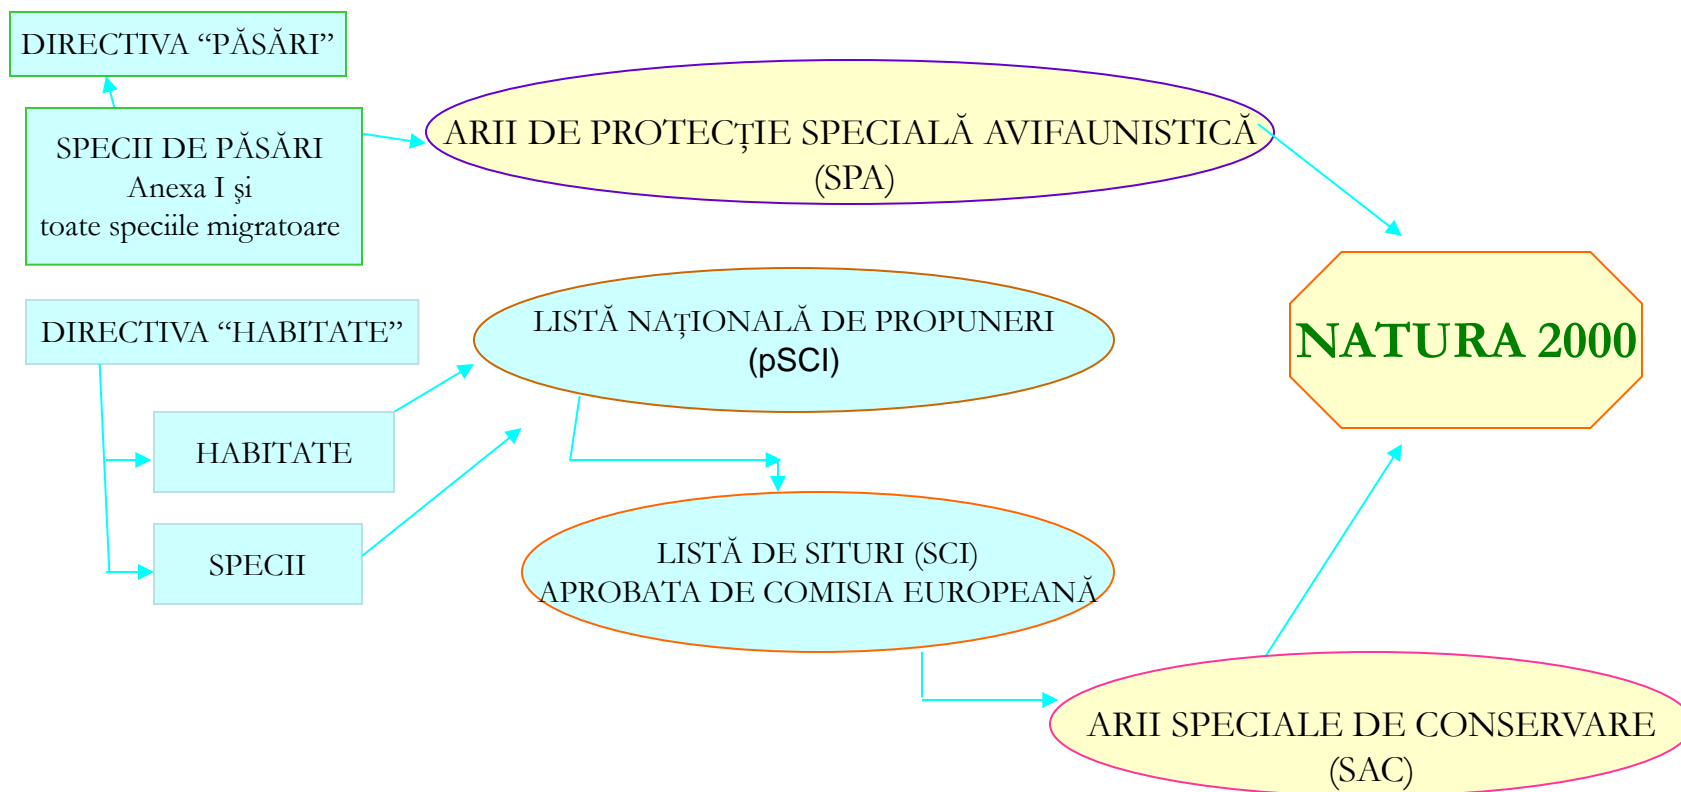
DIRECTIVA “PĂSĂRI”

SPECII DE PĂSĂRI
Anexa I şi
toate speciile migratoare

ARII DE PROTECȚIE SPECIALĂ AVIFAUNISTICĂ
(SPA)

DIRECTIVA “HABITATE”

HABITATE

SPECII

LISTĂ NAȚIONALĂ DE PROPUNERI
(pSCI)

NATURA 2000

LISTĂ DE SITURI (SCI)
APROBATA DE COMISIA EUROPEANĂ

ARII SPECIALE DE CONSERVARE
(SAC)